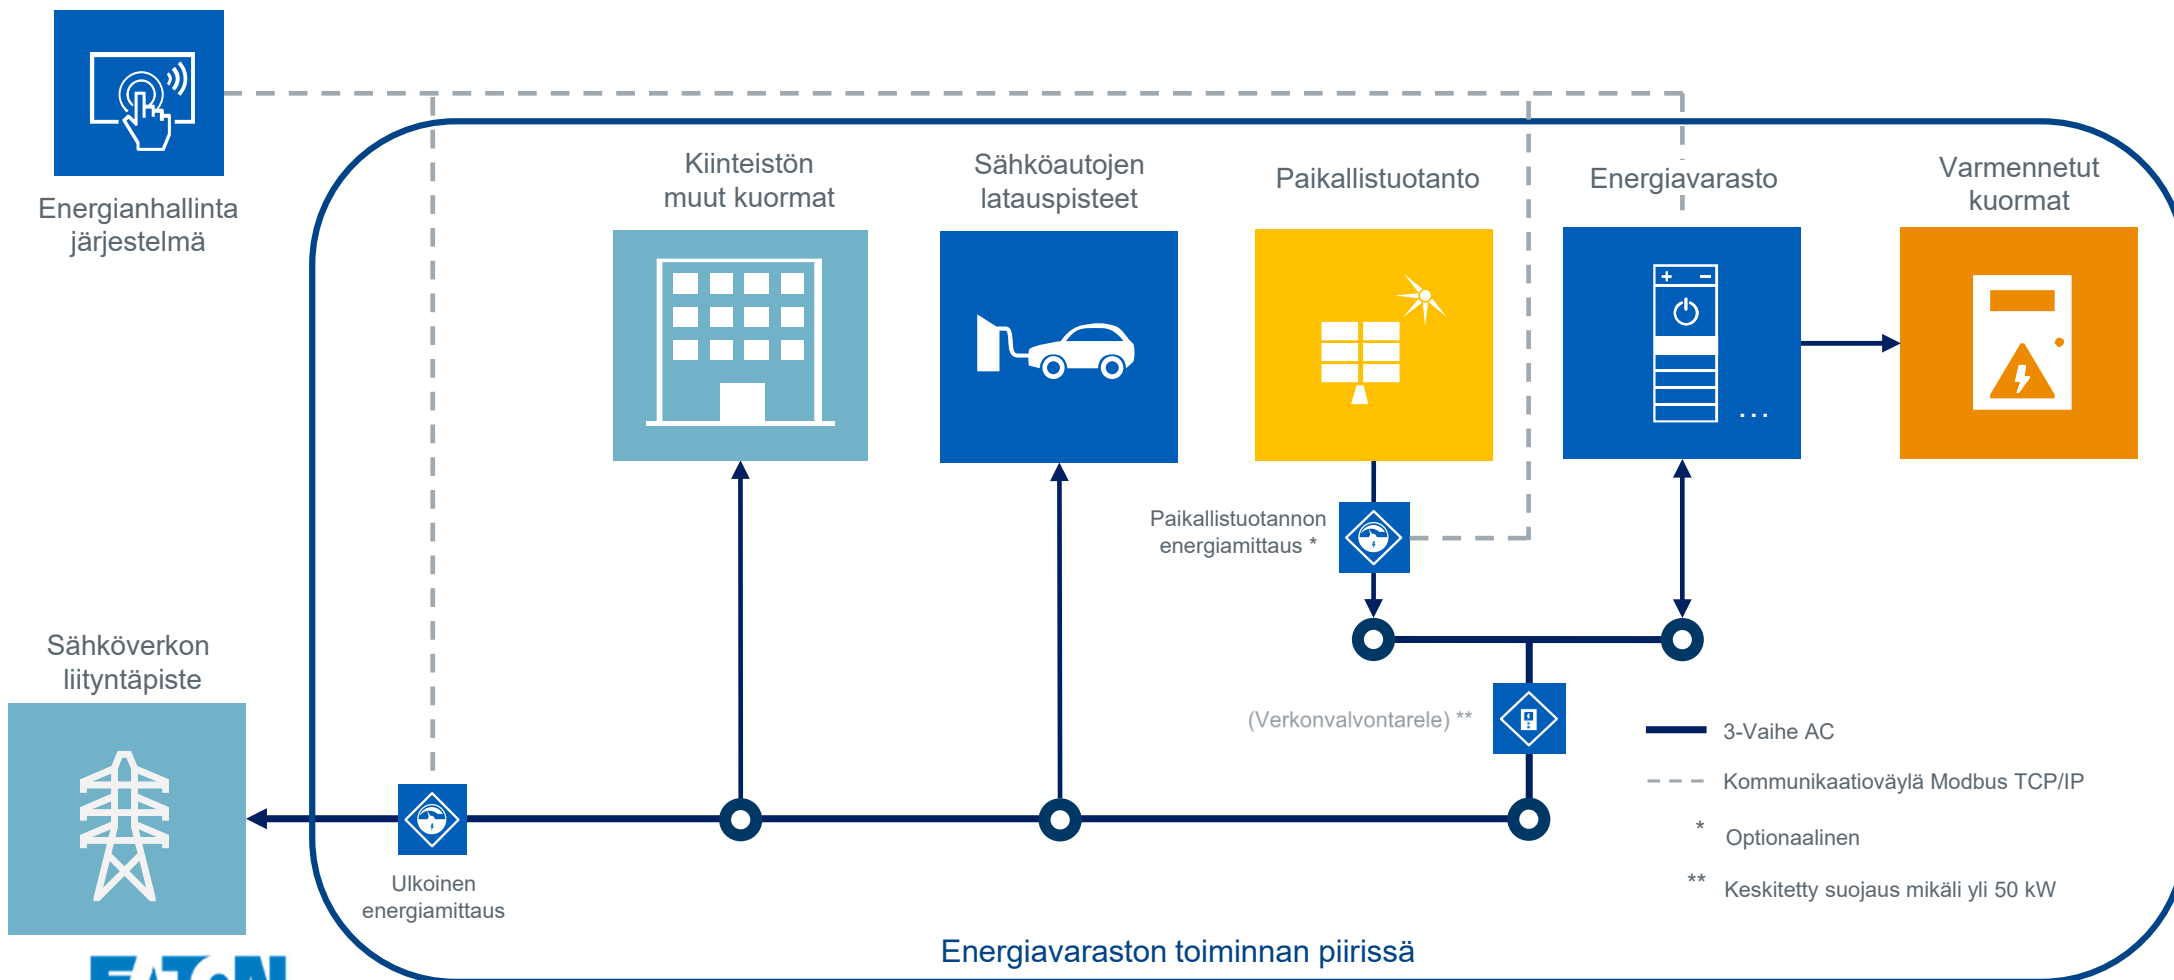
Energianhallinta järjestelmä

Kiinteistön muut kuormat

Sähköautojen latauspisteet

Paikallistuotanto

Energiavarasto

Varmennetut kuormat

Paikallistuotannon energiamittaus *

Sähköverkon liityntäpiste

(Verkonvalvontarele) **

3-Vaihe AC

Kommunikaatioväylä Modbus TCP/IP

* Optionaalinen

** Keskitetty suojaus mikäli yli 50 kW

Ulkoinen energiamittaus

Energiavaraston toiminnan piirissä

EATON